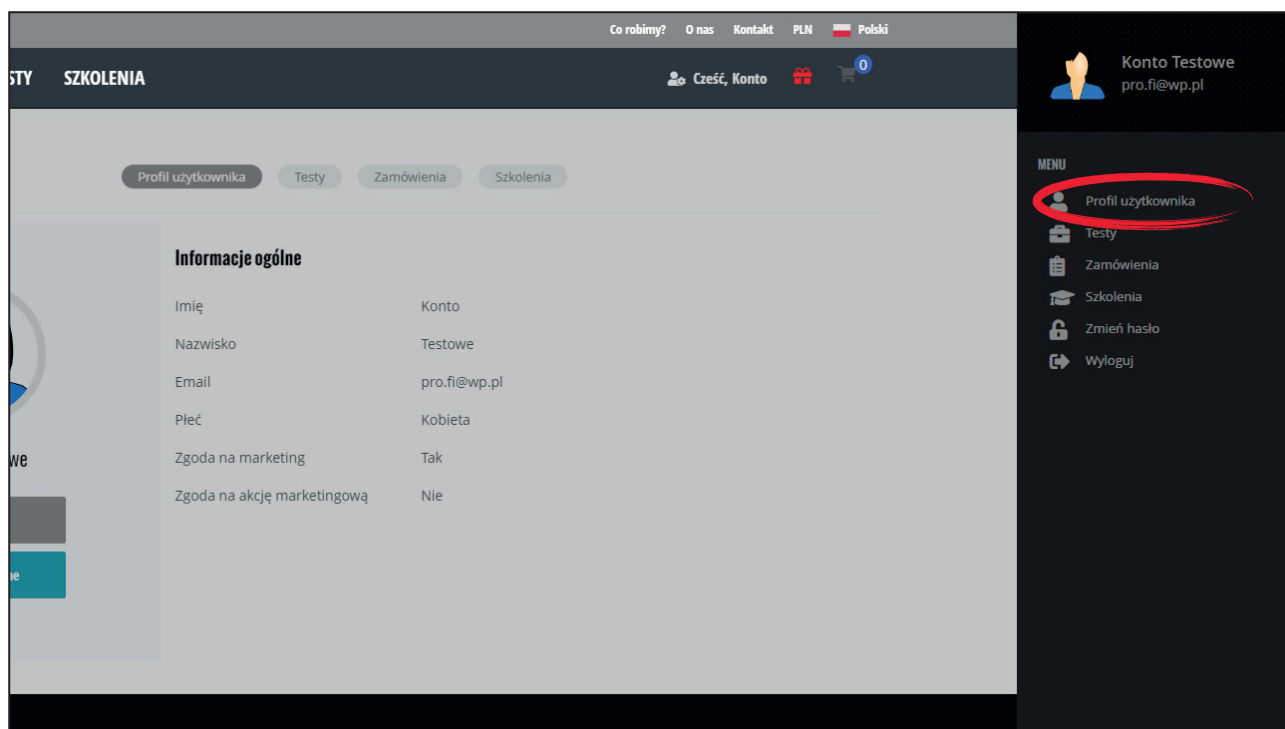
Co robimy? O nas Kontakt PLN Polski

STY SZKOLENIA

Cześć, Konto 0

Profil użytkownika Testy Zamówienia Szkolenia

Informacje ogólne

| | |
|---|---|
| Imię | Konto |
| Nazwisko | Testowe |
| Email | pro.fi@wp.pl |
| Płeć | Kobieta |
| Zgoda na marketing | Tak |
| Zgoda na akcję marketingową | Nie |

we

ne

Konto Testowe
pro.fi@wp.pl

MENU
Profil użytkownika
Testy
Zamówienia
Szkolenia
Zmień hasło
Wyloguj